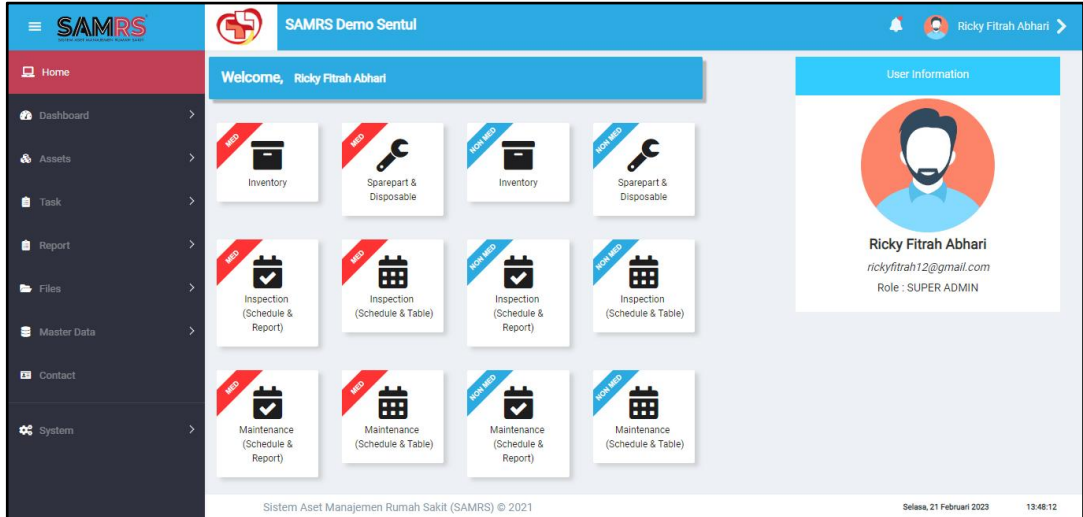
SAMRS

SAMRS Demo Sentul

Ricky Fitrah Abhari

Home

Dashboard

Assets

Task

Report

Files

Master Data

Contact

System

Welcome, Ricky Fitrah Abhari

MED
Inventory

MED
Sparepart & Disposable

NON MED
Inventory

NON MED
Sparepart & Disposable

MED
Inspection (Schedule & Report)

MED
Inspection (Schedule & Table)

NON MED
Inspection (Schedule & Report)

NON MED
Inspection (Schedule & Table)

MED
Maintenance (Schedule & Report)

MED
Maintenance (Schedule & Table)

NON MED
Maintenance (Schedule & Report)

NON MED
Maintenance (Schedule & Table)

User Information

Ricky Fitrah Abhari

rickyfitrah12@gmail.com

Role : SUPER ADMIN

Sistem Aset Manajemen Rumah Sakit (SAMRS) © 2021

Selasa, 21 Februari 2023 13:48:12